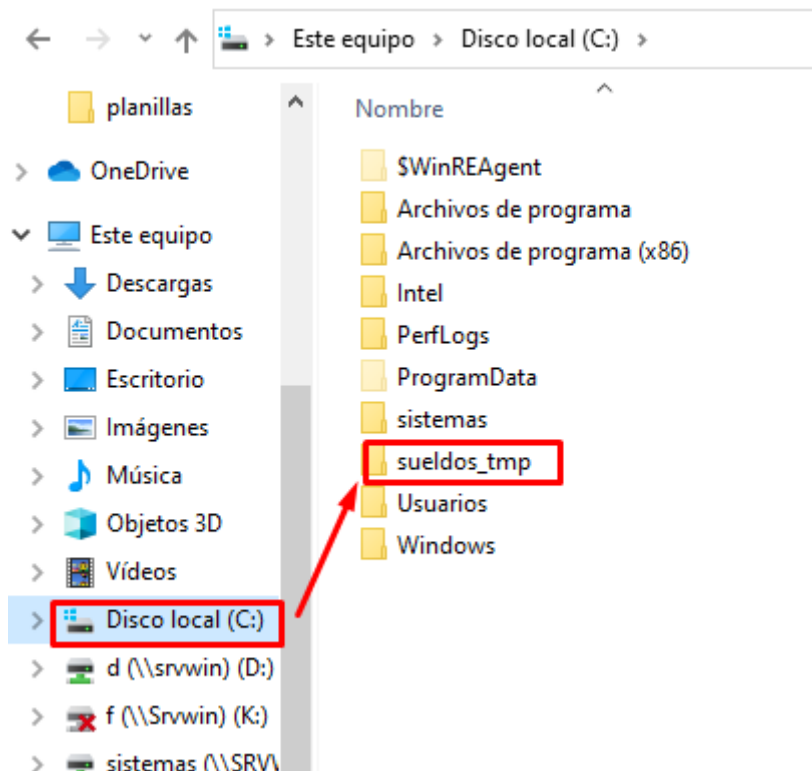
Este equipo > Disco local (C:) >

planillas
OneDrive
Este equipo
Descargas
Documentos
Escritorio
Imágenes
Música
Objetos 3D
Vídeos
Disco local (C:)
d (\\srvwin) (D:)
f (\\Srvwin) (K:)
sistemas (\\SRV\

Nombre
$WinREAgent
Archivos de programa
Archivos de programa (x86)
Intel
PerfLogs
ProgramData
sistemas
sueldos_tmp
Usuarios
Windows